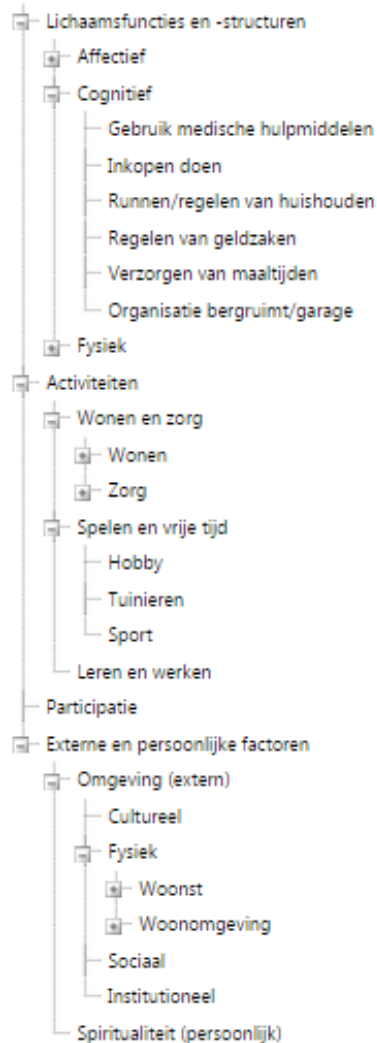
Lichaamsfuncties en -structuren
Affectief
Cognitief
Gebruik medische hulpmiddelen
Inkopen doen
Runnen/regelen van huishouden
Regelen van geldzaken
Verzorgen van maaltijden
Organisatie bergruimt/garage
Fysiek
Activiteiten
Wonen en zorg
Wonen
Zorg
Spelen en vrije tijd
Hobby
Tuinieren
Sport
Leren en werken
Participatie
Externe en persoonlijke factoren
Omgeving (extern)
Cultureel
Fysiek
Woonst
Woonomgeving
Sociaal
Institutioneel
Spiritualiteit (persoonlijk)